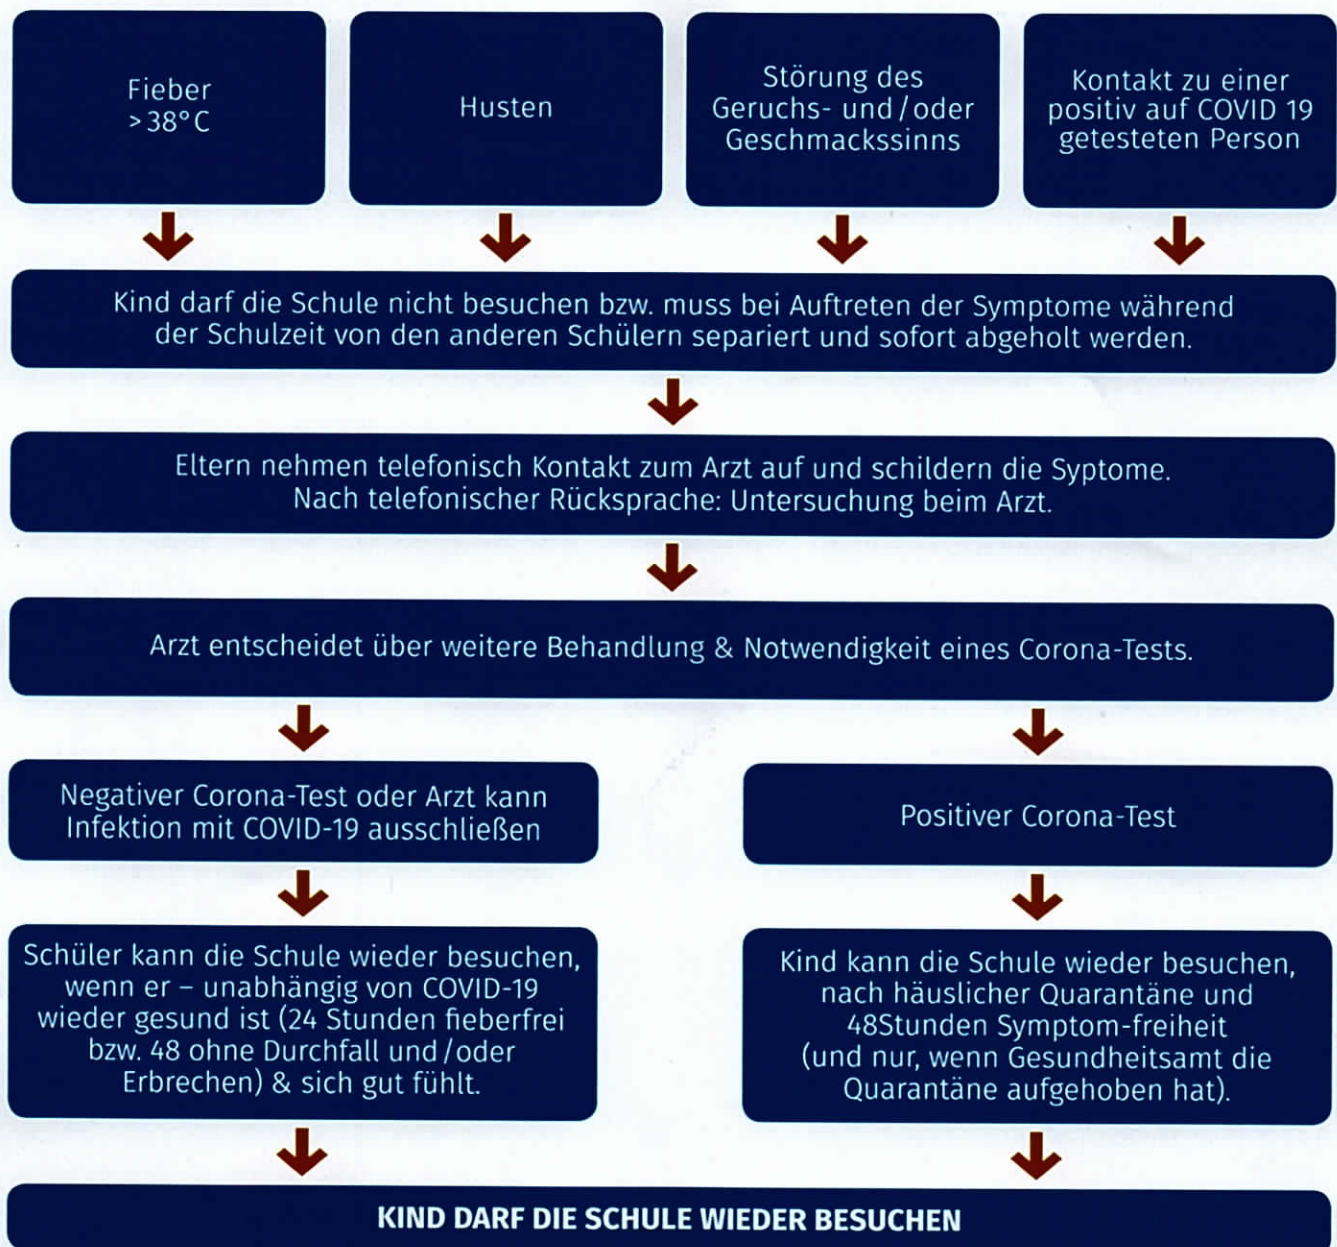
Fieber
>38°C

Husten

Störung des Geruchs- und / oder Geschmackssinns

Kontakt zu einer positiv auf COVID 19 getesteten Person

Kind darf die Schule nicht besuchen bzw. muss bei Auftreten der Symptome während der Schulzeit von den anderen Schülern separiert und sofort abgeholt werden.

Eltern nehmen telefonisch Kontakt zum Arzt auf und schildern die Syptome. Nach telefonischer Rücksprache: Untersuchung beim Arzt.

Arzt entscheidet über weitere Behandlung & Notwendigkeit eines Corona-Tests.

Negativer Corona-Test oder Arzt kann Infektion mit COVID-19 ausschließen

Schüler kann die Schule wieder besuchen, wenn er – unabhängig von COVID-19 wieder gesund ist (24 Stunden fieberfrei bzw. 48 ohne Durchfall und / oder Erbrechen) & sich gut fühlt.

Positiver Corona-Test

Kind kann die Schule wieder besuchen, nach häuslicher Quarantäne und 48Stunden Symptom-freiheit (und nur, wenn Gesundheitsamt die Quarantäne aufgehoben hat).

KIND DARF DIE SCHULE WIEDER BESUCHEN